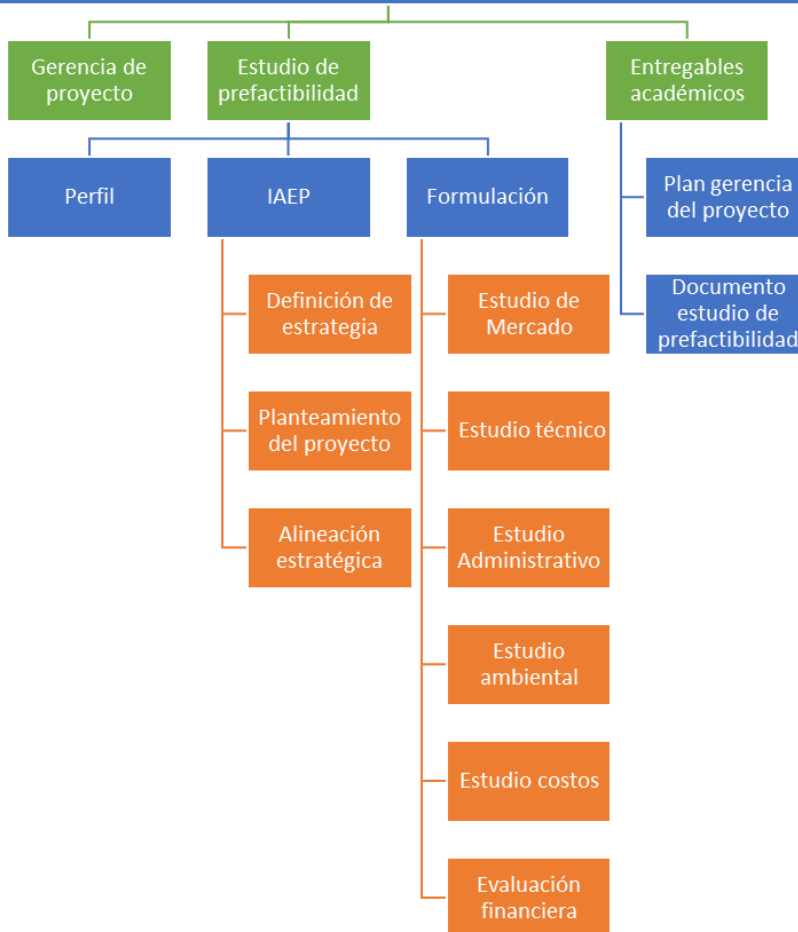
Gerencia de proyecto

Estudio de prefactibilidad

Entregables académicos

Perfil

IAEP

Formulación

Plan gerencia del proyecto

Documento estudio de prefactibilidad

Definición de estrategia

Planteamiento del proyecto

Alineación estratégica

Estudio de Mercado

Estudio técnico

Estudio Administrativo

Estudio ambiental

Estudio costos

Evaluación financiera